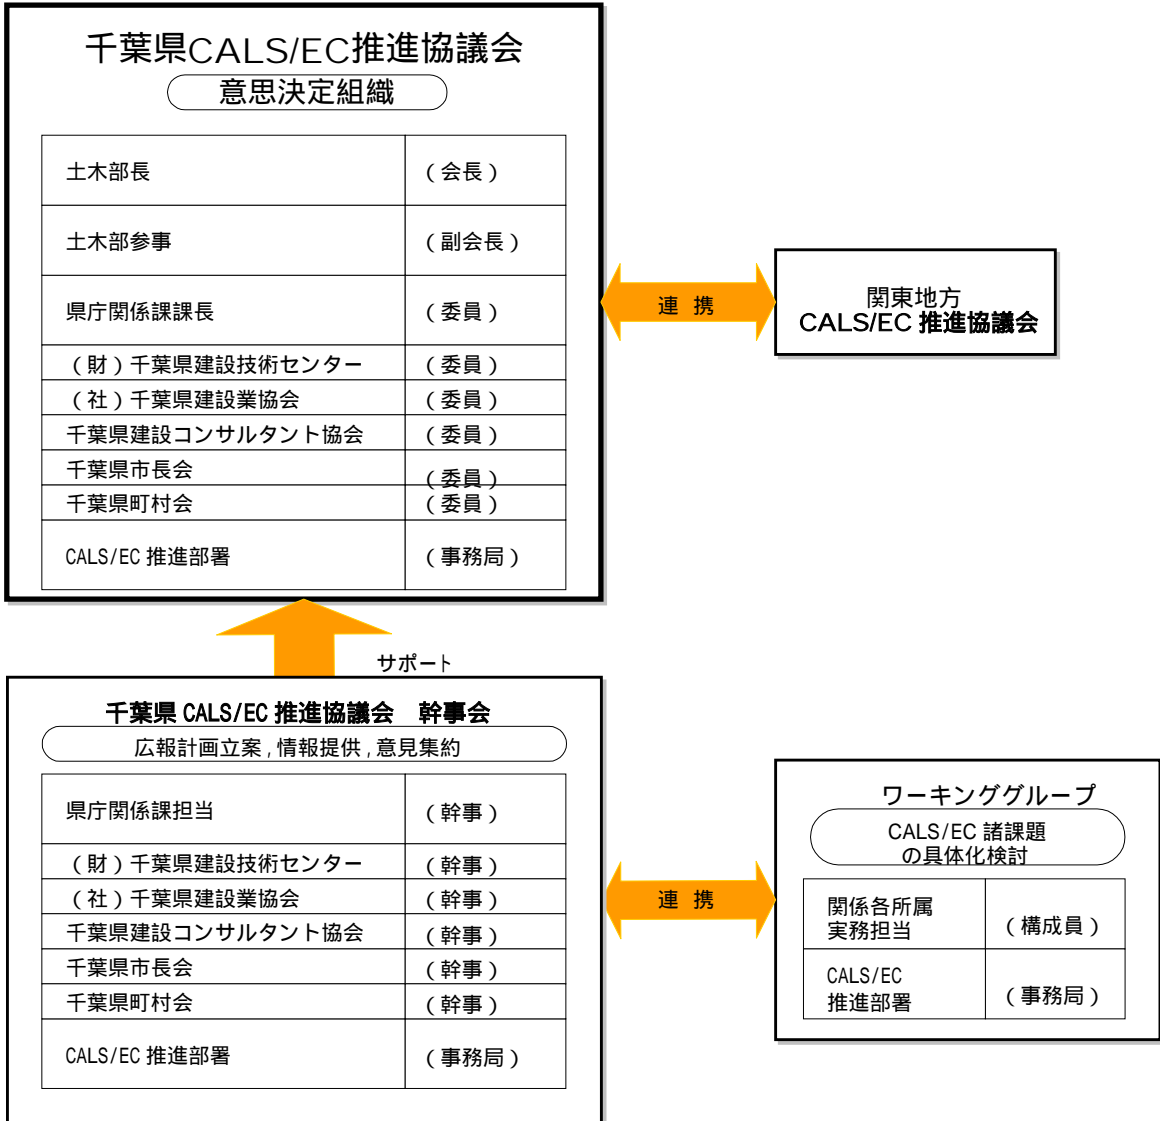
千葉県CALS/EC推進協議会

意思決定組織

| | |
|---|---|
| 土木部長 | （会長） |
| 土木部参事 | （副会長） |
| 県庁関係課課長 | （委員） |
| （財）千葉県建設技術センター | （委員） |
| （社）千葉県建設業協会 | （委員） |
| 千葉県建設コンサルタント協会 | （委員） |
| 千葉県市長会 | （委員） |
| 千葉県町村会 | （委員） |
| CALS/EC 推進部署 | （事務局） |

連 携

関東地方
CALS/EC 推進協議会

サポート

千葉県 CALS/EC 推進協議会　幹事会

広報計画立案，情報提供，意見集約

| | |
|---|---|
| 県庁関係課担当 | （幹事） |
| （財）千葉県建設技術センター | （幹事） |
| （社）千葉県建設業協会 | （幹事） |
| 千葉県建設コンサルタント協会 | （幹事） |
| 千葉県市長会 | （幹事） |
| 千葉県町村会 | （幹事） |
| CALS/EC 推進部署 | （事務局） |

連 携

ワーキンググループ

CALS/EC 諸課題
の具体化検討

| | |
|---|---|
| 関係各所属実務担当 | （構成員） |
| CALS/EC推進部署 | （事務局） |